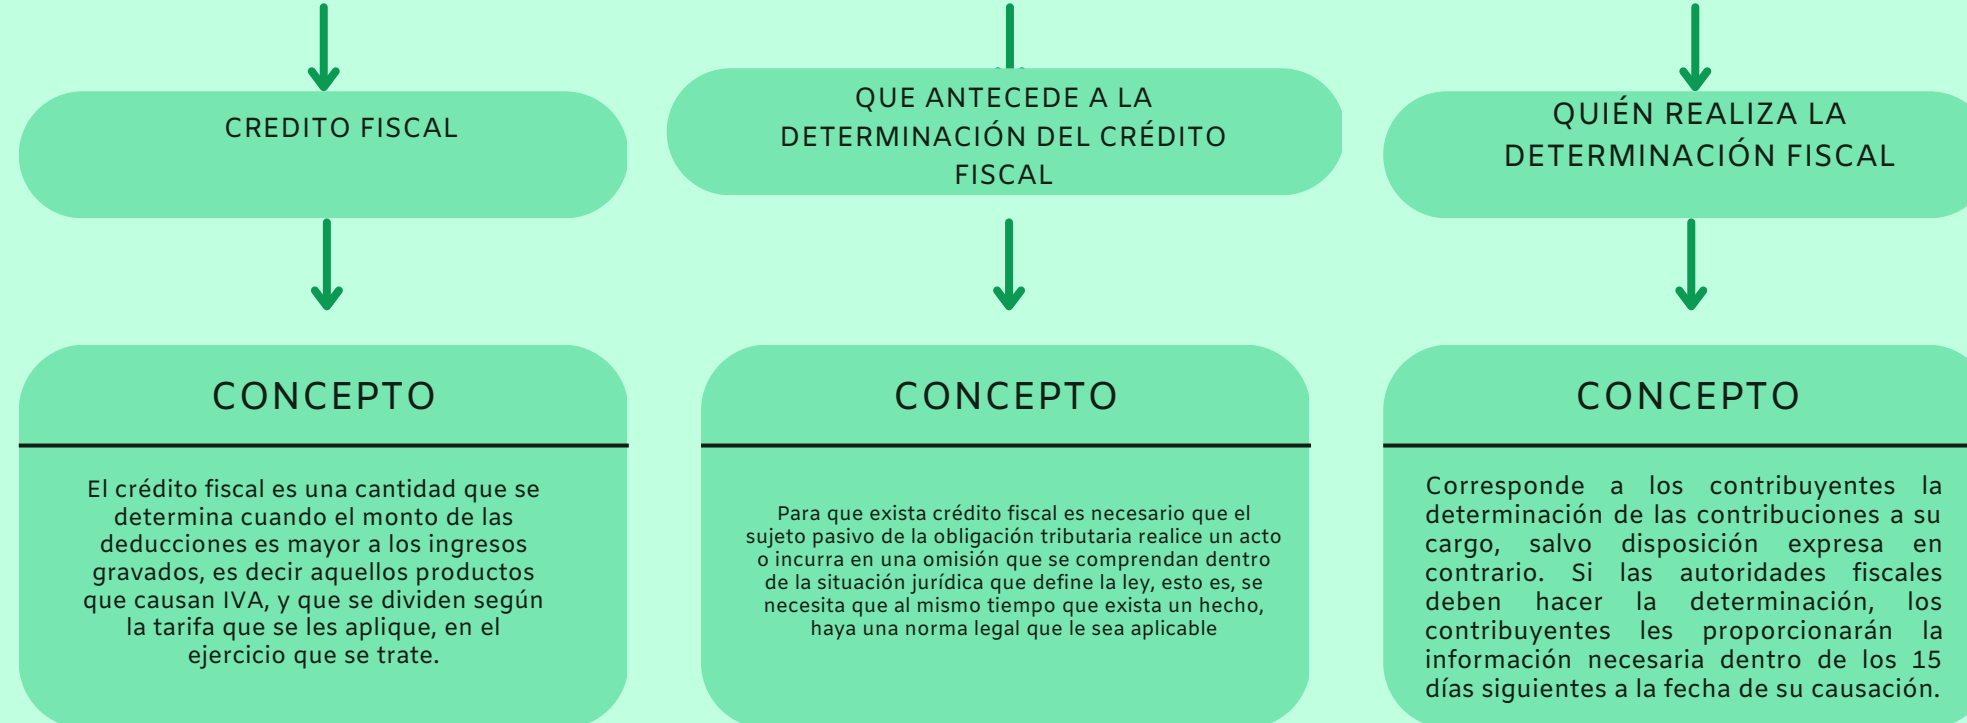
CREDITO FISCAL

CONCEPTO

El crédito fiscal es una cantidad que se determina cuando el monto de las deducciones es mayor a los ingresos gravados, es decir aquellos productos que causan IVA, y que se dividen según la tarifa que se les aplique, en el ejercicio que se trate.

QUE ANTECEDE A LA DETERMINACIÓN DEL CRÉDITO FISCAL

CONCEPTO

Para que exista crédito fiscal es necesario que el sujeto pasivo de la obligación tributaria realice un acto o incurra en una omisión que se comprendan dentro de la situación jurídica que define la ley, esto es, se necesita que al mismo tiempo que exista un hecho, haya una norma legal que le sea aplicable

QUIÉN REALIZA LA DETERMINACIÓN FISCAL

CONCEPTO

Corresponde a los contribuyentes la determinación de las contribuciones a su cargo, salvo disposición expresa en contrario. Si las autoridades fiscales deben hacer la determinación, los contribuyentes les proporcionarán la información necesaria dentro de los 15 días siguientes a la fecha de su causación.